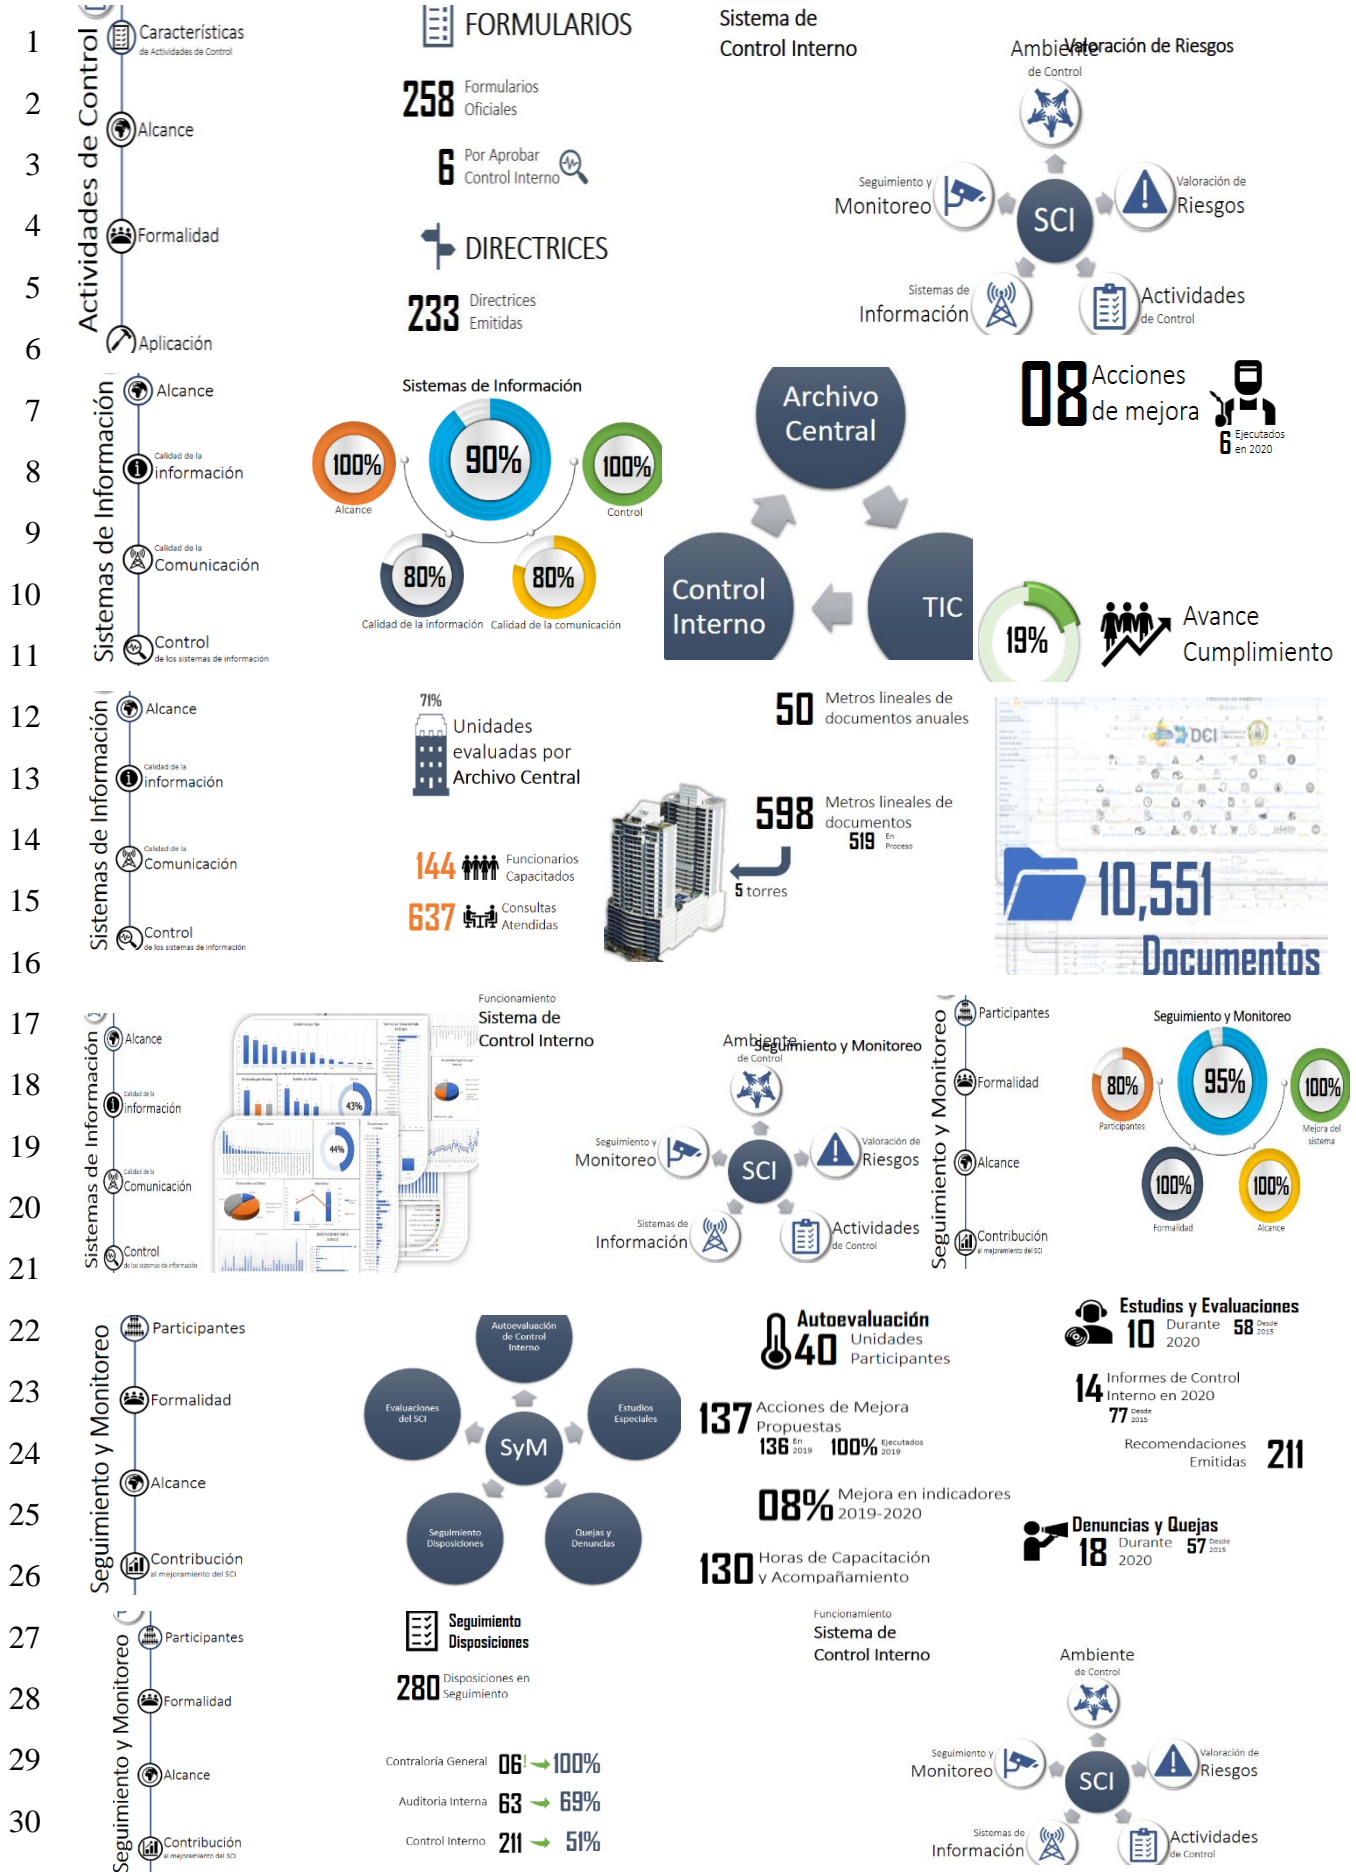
1
2
3
4
5
6
7
8
9
10
11
12
13
14
15
16
17
18
19
20
21
22
23
24
25
26
27
28
29
30

Actividades de Control
Características de Actividades de Control
Alcance
Formalidad
Aplicación

FORMULARIOS
258 Formularios Oficiales
6 Por Aprobar Control Interno
DIRECTRICES
233 Directrices Emitidas

Sistema de Control Interno
Ambiente de Control
Valoración de Riesgos
Seguimiento y Monitoreo
SCI
Valoración de Riesgos
Sistemas de Información
Actividades de Control

Sistemas de Información
Alcance
Calidad de la información
Calidad de la Comunicación
Control de los sistemas de información

Sistemas de Información
100% Alcance
90%
100% Control
80% Calidad de la información
80% Calidad de la comunicación

Archivo Central
Control Interno
TIC

08 Acciones de mejora
6 Ejecutados en 2020

19%
Avance Cumplimiento

Sistemas de Información
Alcance
Calidad de la información
Calidad de la Comunicación
Control de los sistemas de información

71%
Unidades evaluadas por Archivo Central
144 Funcionarios Capacitados
637 Consultas Atendidas

50 Metros lineales de documentos anuales
598 Metros lineales de documentos
519 En Proceso
5 torres

DCI
10,551 Documentos

Sistemas de Información
Alcance
Calidad de la información
Calidad de la Comunicación
Control de los sistemas de información

43%
44%

Funcionamiento Sistema de Control Interno
Ambiente de Control
Seguimiento y Monitoreo
Seguimiento y Monitoreo
SCI
Valoración de Riesgos
Sistemas de Información
Actividades de Control

Seguimiento y Monitoreo
Participantes
Formalidad
Alcance
Contribución al mejoramiento del SCI

Seguimiento y Monitoreo
80% Participantes
95%
100% Mejora del sistema
100% Formalidad
100% Alcance

Seguimiento y Monitoreo
Participantes
Formalidad
Alcance
Contribución al mejoramiento del SCI

Autoevaluación de Control Interno
Evaluaciones del SCI
Estudios Especiales
SyM
Seguimiento Disposiciones
Quejas y Denuncias

Autoevaluación
40 Unidades Participantes
137 Acciones de Mejora Propuestas
136 En 2019
100% Ejecutados 2019
08% Mejora en indicadores 2019-2020
130 Horas de Capacitación y Acompañamiento

Estudios y Evaluaciones
10 Durante 2020
58 Desde 2015
14 Informes de Control Interno en 2020
77 Desde 2015
Recomendaciones Emitidas 211
Denuncias y Quejas
18 Durante 2020
57 Desde 2015

Seguimiento y Monitoreo
Participantes
Formalidad
Alcance
Contribución al mejoramiento del SCI

Seguimiento Disposiciones
280 Disposiciones en Seguimiento
Contraloría General 06 → 100%
Auditoría Interna 63 → 69%
Control Interno 211 → 51%

Funcionamiento Sistema de Control Interno
Ambiente de Control
Seguimiento y Monitoreo
SCI
Valoración de Riesgos
Sistemas de Información
Actividades de Control